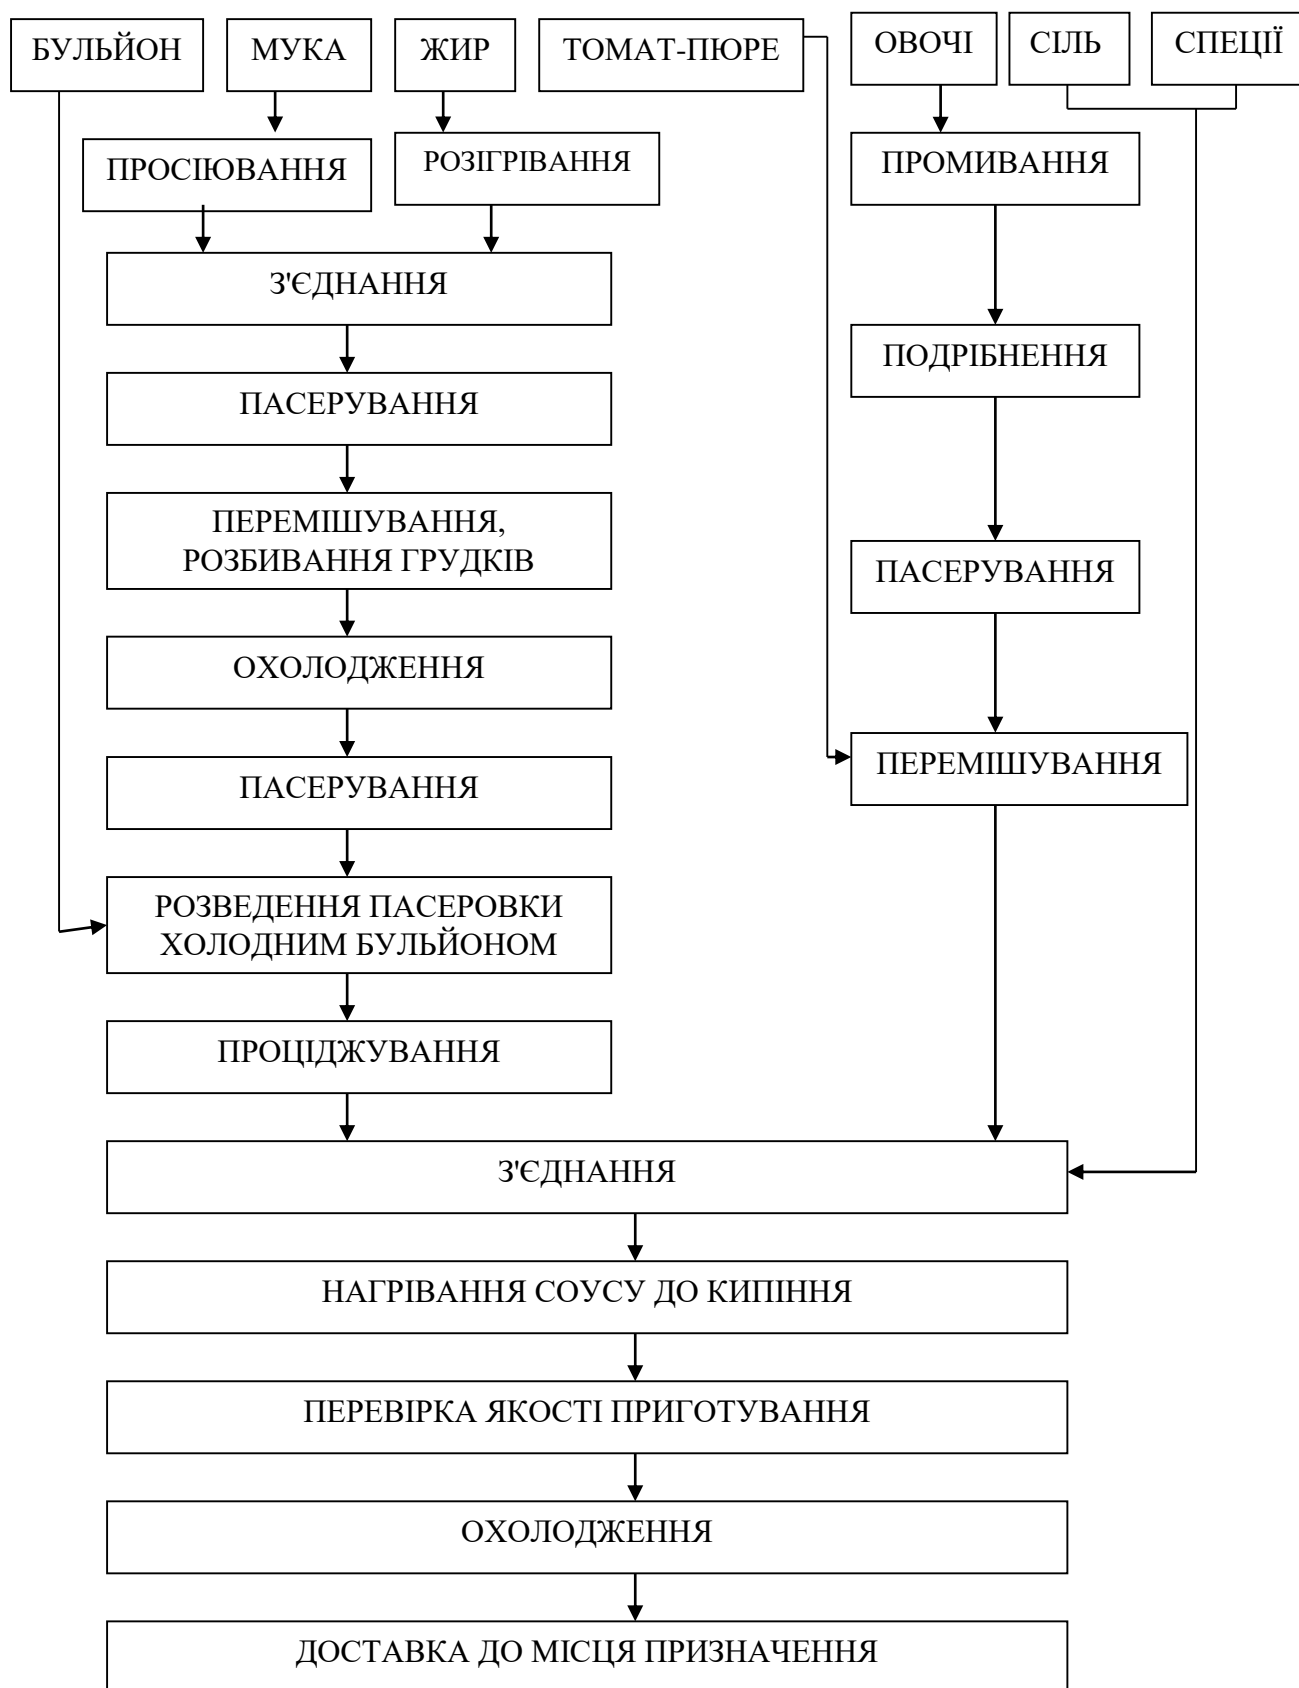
БУЛЬЙОН

МУКА

ЖИР

ТОМАТ-ПЮРЕ

ОВОЧІ

СІЛЬ

СПЕЦІЇ

ПРОСІЮВАННЯ

РОЗІГРІВАННЯ

ПРОМИВАННЯ

З'ЄДНАННЯ

ПАСЕРУВАННЯ

ПОДРІБНЕННЯ

ПЕРЕМІШУВАННЯ, РОЗБИВАННЯ ГРУДКІВ

ПАСЕРУВАННЯ

ОХОЛОДЖЕННЯ

ПЕРЕМІШУВАННЯ

ПАСЕРУВАННЯ

РОЗВЕДЕННЯ ПАСЕРОВКИ ХОЛОДНИМ БУЛЬЙОНОМ

ПРОЦІДЖУВАННЯ

З'ЄДНАННЯ

НАГРІВАННЯ СОУСУ ДО КИПІННЯ

ПЕРЕВІРКА ЯКОСТІ ПРИГОТУВАННЯ

ОХОЛОДЖЕННЯ

ДОСТАВКА ДО МІСЦЯ ПРИЗНАЧЕННЯ